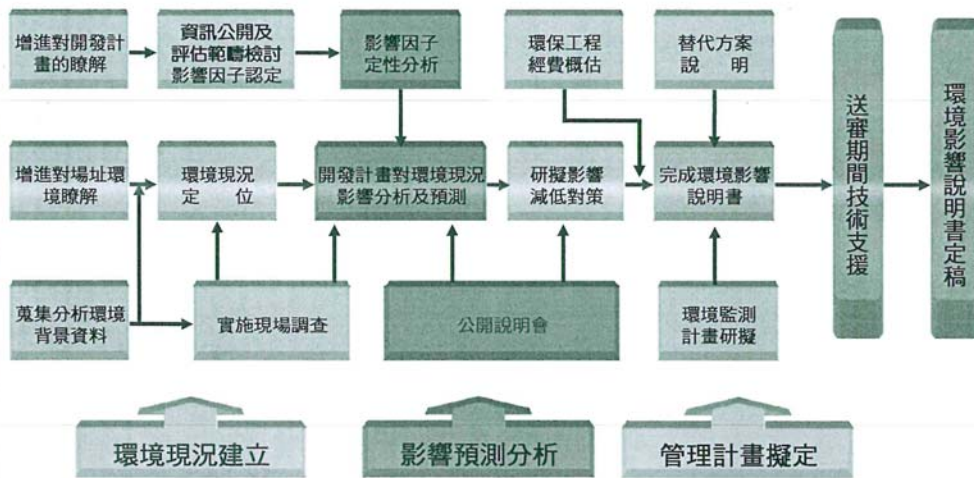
增進對開發計畫的瞭解

資訊公開及評估範疇檢討影響因子認定

影響因子定性分析

環保工程經費概估

替代方案說　明

送審期間技術支援

環境影響說明書定稿

增進對場址環境瞭解

環境現況定　位

開發計畫對環境現況影響分析及預測

研擬影響減低對策

完成環境影響說明書

蒐集分析環境背景資料

實施現場調查

公開說明會

環境監測計畫研擬

環境現況建立

影響預測分析

管理計畫擬定